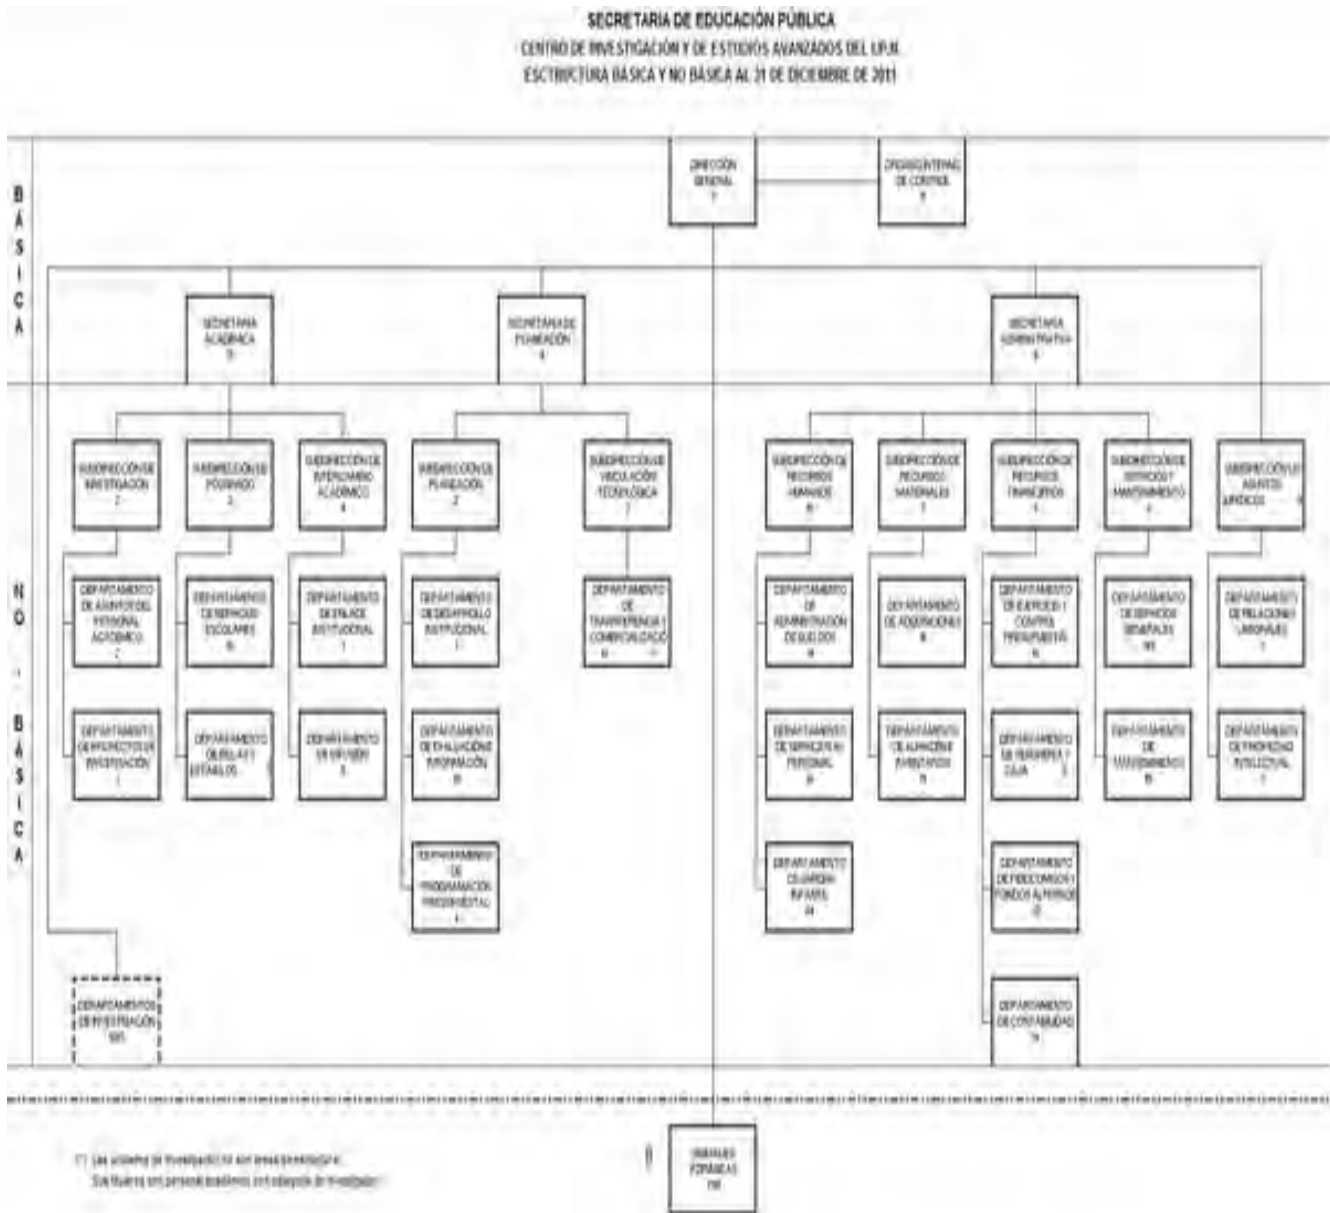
SECRETARIA DE EDUCACIÓN PÚBLICA
CENTRO DE INVESTIGACIÓN Y DE ESTUDIOS AVANZADOS DEL I.P.N.
ESTRUCTURA BÁSICA Y NO BÁSICA AL 31 DE DICIEMBRE DE 2011

BÁSICA

DIRECCIÓN GENERAL 1

ÓRGANO INTERNO DE CONTROL 9

SECRETARIA ACADÉMICA 3

SECRETARIA DE PLANEACIÓN 4

SECRETARIA ADMINISTRATIVA 5

NO - BÁSICA

SUBDIRECCIÓN DE INVESTIGACIÓN 2

SUBDIRECCIÓN DE POSGRADO 3

SUBDIRECCIÓN DE INTERCAMBIO ACADÉMICO 4

SUBDIRECCIÓN DE PLANEACIÓN 2

SUBDIRECCIÓN DE VINCULACIÓN TECNOLÓGICA 7

SUBDIRECCIÓN DE RECURSOS HUMANOS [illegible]

SUBDIRECCIÓN DE RECURSOS MATERIALES 7

SUBDIRECCIÓN DE RECURSOS FINANCIEROS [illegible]

SUBDIRECCIÓN DE SERVICIOS Y MANTENIMIENTO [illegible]

SUBDIRECCIÓN DE ASUNTOS JURÍDICOS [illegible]

DEPARTAMENTO DE ASUNTOS DEL PERSONAL ACADÉMICO 2

DEPARTAMENTO DE SERVICIOS ESCOLARES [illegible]

DEPARTAMENTO DE ENLACE INSTITUCIONAL 1

DEPARTAMENTO DE DESARROLLO INSTITUCIONAL 1

DEPARTAMENTO DE TRANSFERENCIA Y COMERCIALIZACIÓN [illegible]

DEPARTAMENTO DE ADMINISTRACIÓN DE SUELDOS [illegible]

DEPARTAMENTO DE ADQUISICIONES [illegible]

DEPARTAMENTO DE EJERCICIO Y CONTROL PRESUPUESTAL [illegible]

DEPARTAMENTO DE SERVICIOS GENERALES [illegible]

DEPARTAMENTO DE RELACIONES LABORALES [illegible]

DEPARTAMENTO DE PROYECTOS DE INVESTIGACIÓN 1

DEPARTAMENTO DE BECAS Y ESTÍMULOS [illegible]

DEPARTAMENTO DE DIFUSIÓN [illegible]

DEPARTAMENTO DE EVALUACIÓN E INFORMACIÓN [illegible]

DEPARTAMENTO DE SERVICIOS AL PERSONAL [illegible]

DEPARTAMENTO DE ALMACÉN E INVENTARIOS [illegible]

DEPARTAMENTO DE TESORERÍA Y CAJA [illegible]

DEPARTAMENTO DE MANTENIMIENTO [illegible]

DEPARTAMENTO DE PROPIEDAD INTELECTUAL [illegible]

DEPARTAMENTO DE PROGRAMACIÓN PRESUPUESTAL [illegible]

DEPARTAMENTO CENTRO INFANTIL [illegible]

DEPARTAMENTO DE FIDEICOMISOS Y FONDOS AUTORIZADOS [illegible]

DEPARTAMENTO DE CONTABILIDAD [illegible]

DEPARTAMENTOS DE INVESTIGACIÓN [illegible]

UNIDADES FORÁNEAS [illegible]

(*) Los proyectos de investigación no son áreas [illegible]. Sus titulares son personal académico con adscripción de investigador.